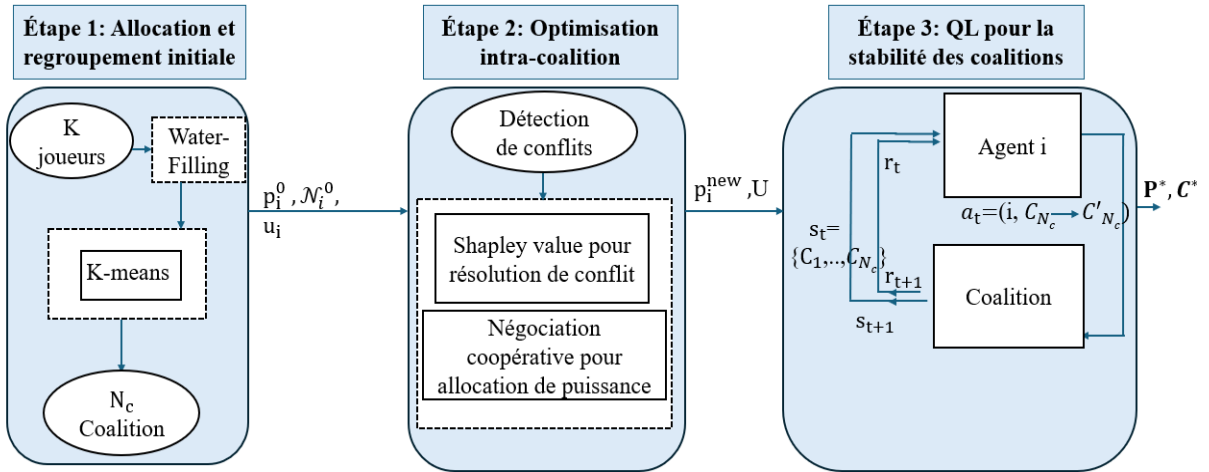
Étape 1: Allocation et regroupement initiale

K joueurs

Water-Filling

K-means

$N_c$ Coalition

$p_i^0$ , $\mathcal{N}_i^0$,
$u_i$

Étape 2: Optimisation intra-coalition

Détection de conflits

Shapley value pour résolution de conflit

Négociation coopérative pour allocation de puissance

$p_i^{new}$ ,U

Étape 3: QL pour la stabilité des coalitions

Agent i

$r_t$

$a_t$=(i, $C_{N_c}$ → $C'_{N_c}$)

$s_t$=
{$C_1$,..,$C_{N_c}$}

$r_{t+1}$

Coalition

$s_{t+1}$

$\mathbf{P}^*$, $\boldsymbol{C}^*$